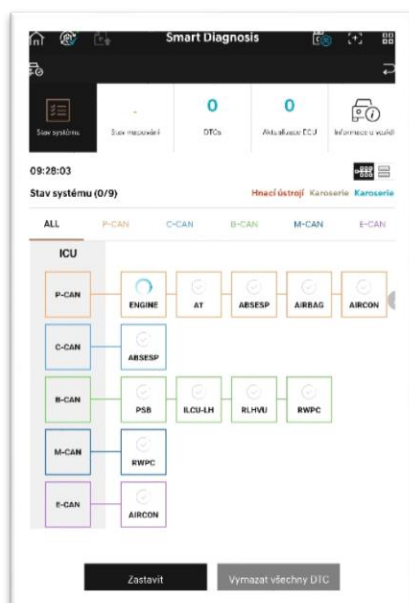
Smart Diagnosis

Stav systému
Stav nacpování
0
DTCs
0
Aktualizace ECU
Informace o vozidl

09:28:03
Stav systému (0/9)
Hnací ústrojí Karoserie Karoserie

ALL
P-CAN
C-CAN
B-CAN
M-CAN
E-CAN

ICU

P-CAN
ENGINE
AT
ABSESP
AIRBAG
AIRCON

C-CAN
ABSESP

B-CAN
PSB
ILCU-LH
RLHVU
RWPC

M-CAN
RWPC

E-CAN
AIRCON

Zastavit
Vymazat všechny DTC